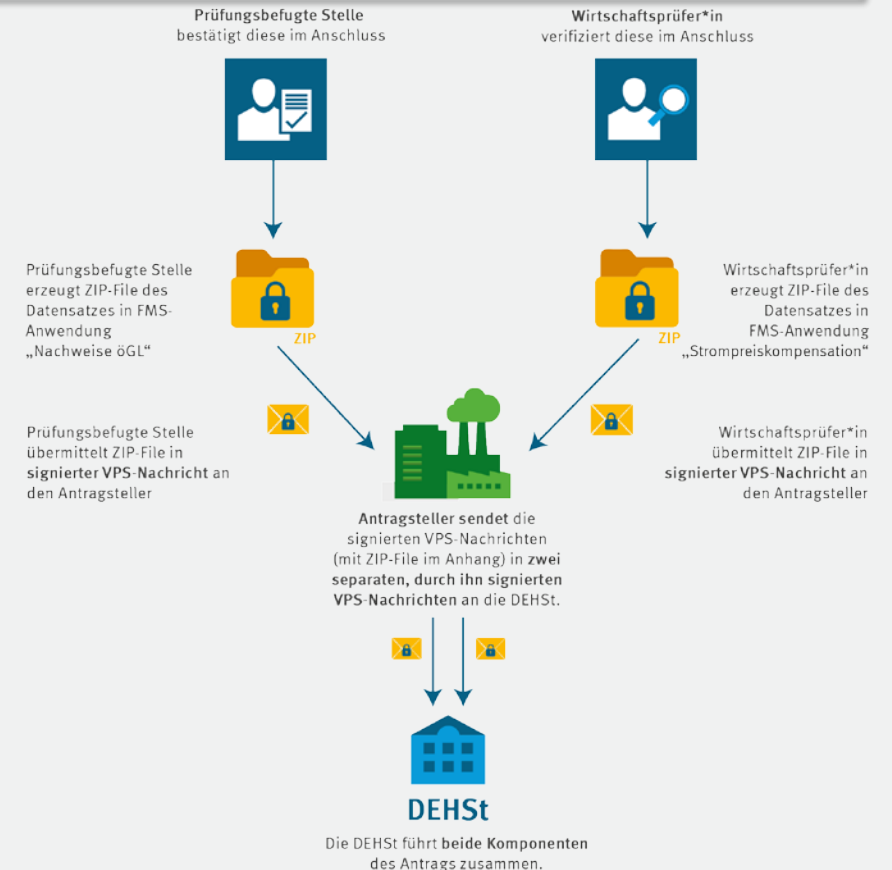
Prüfungsbefugte Stelle
bestätigt diese im Anschluss

Wirtschaftsprüfer*in
verifiziert diese im Anschluss

Prüfungsbefugte Stelle erzeugt ZIP-File des Datensatzes in FMS-Anwendung „Nachweise öGL“

ZIP

ZIP

Wirtschaftsprüfer*in erzeugt ZIP-File des Datensatzes in FMS-Anwendung „Strompreiskompensation“

Prüfungsbefugte Stelle übermittelt ZIP-File in signierter VPS-Nachricht an den Antragsteller

Wirtschaftsprüfer*in übermittelt ZIP-File in signierter VPS-Nachricht an den Antragsteller

Antragsteller sendet die signierten VPS-Nachrichten (mit ZIP-File im Anhang) in zwei separaten, durch ihn signierten VPS-Nachrichten an die DEHSt.

DEHSt

Die DEHSt führt beide Komponenten des Antrags zusammen.